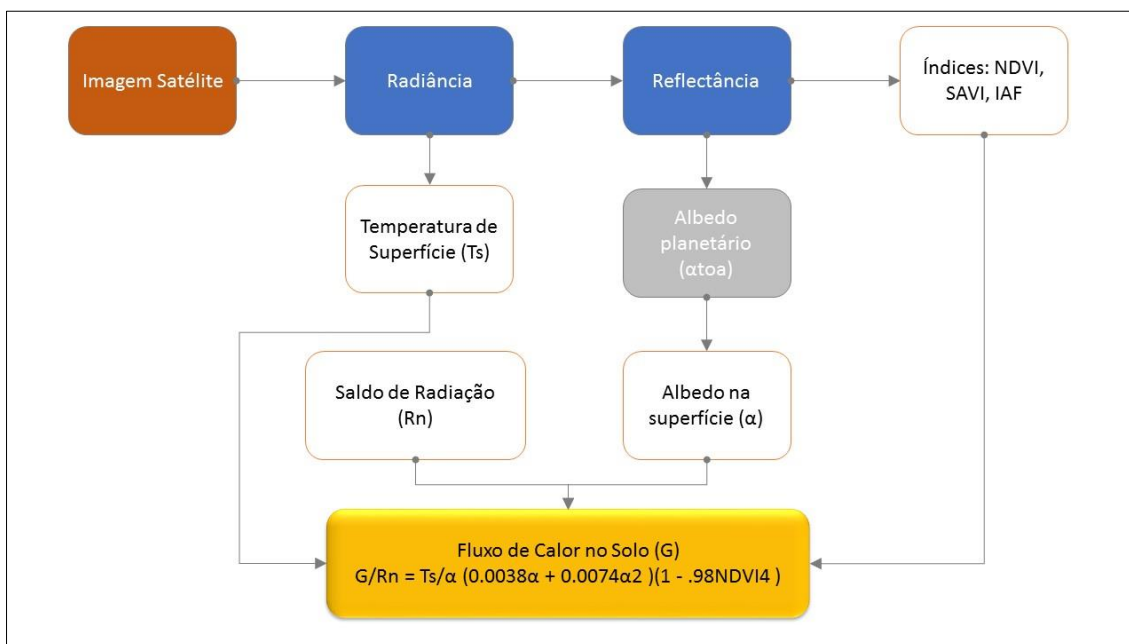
Imagem Satélite

Radiância

Reflectância

Índices: NDVI, SAVI, IAF

Temperatura de Superfície (Ts)

Albedo planetário (αtoa)

Saldo de Radiação (Rn)

Albedo na superfície (α)

Fluxo de Calor no Solo (G)
G/Rn = Ts/α (0.0038α + 0.0074α2 )(1 - .98NDVI4 )